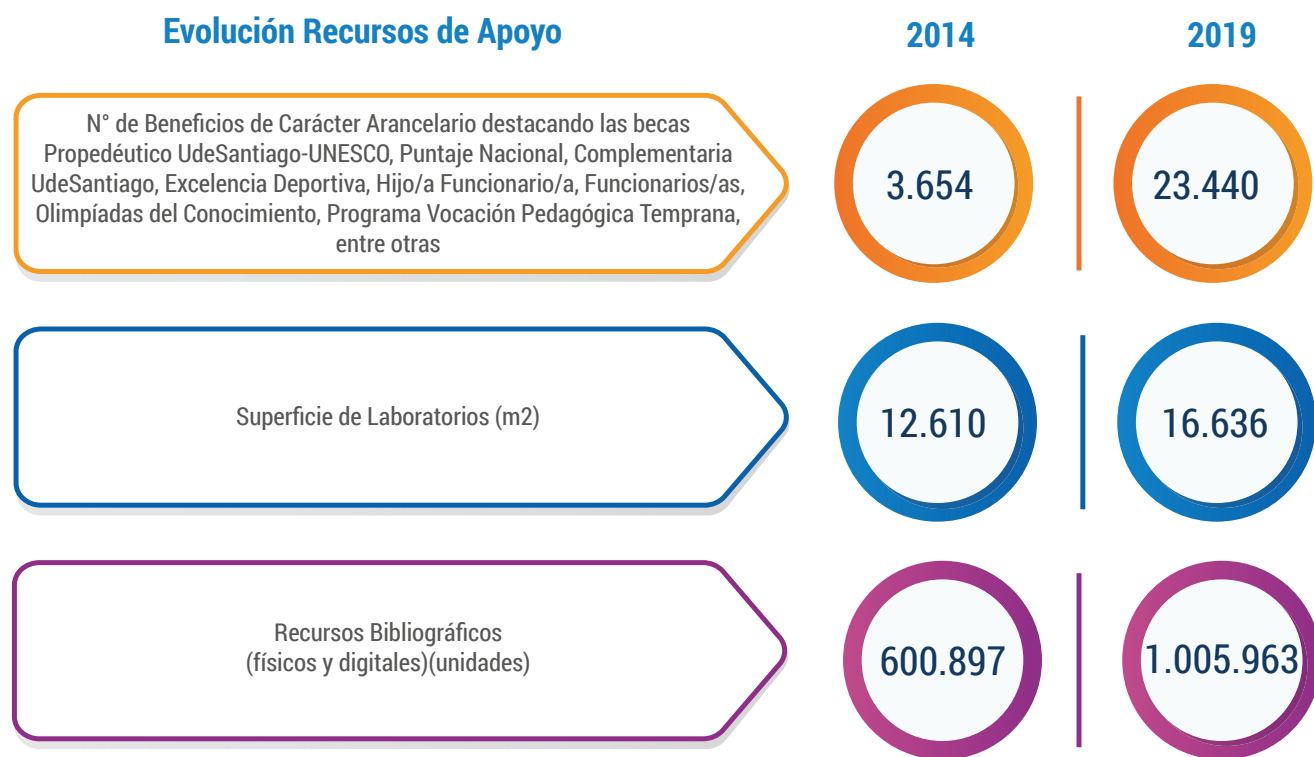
Evolución Recursos de Apoyo

2014

2019

N° de Beneficios de Carácter Arancelario destacando las becas Propedéutico UdeSantiago-UNESCO, Puntaje Nacional, Complementaria UdeSantiago, Excelencia Deportiva, Hijo/a Funcionario/a, Funcionarios/as, Olimpíadas del Conocimiento, Programa Vocación Pedagógica Temprana, entre otras

3.654

23.440

Superficie de Laboratorios (m2)

12.610

16.636

Recursos Bibliográficos
(físicos y digitales)(unidades)

600.897

1.005.963